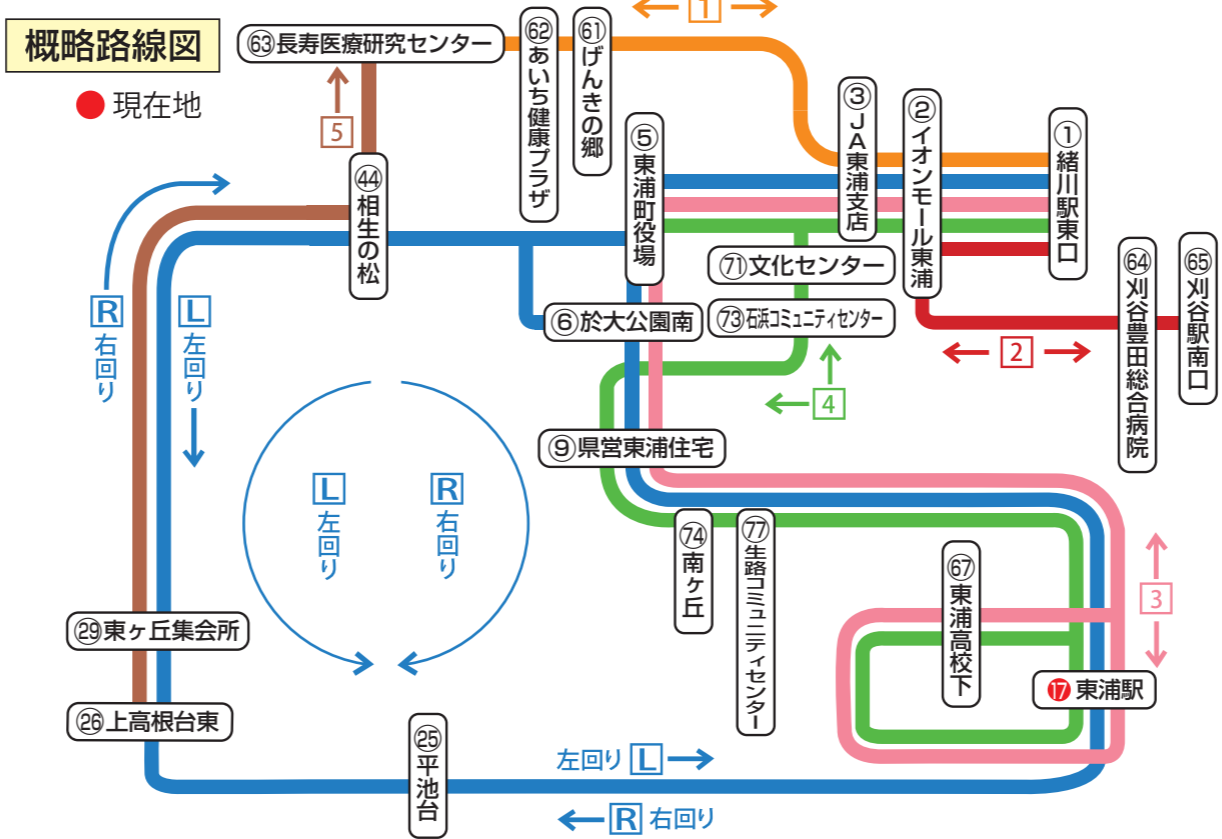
概略路線図

現在地

1

63 長寿医療研究センター

62 あいち健康プラザ

61 げんきの郷

3 JA東浦支店

2 イオンモール東浦

1 緒川駅東口

5 東浦町役場

5

44 相生の松

71 文化センター

73 石浜コミュニティセンター

64 刈谷豊田総合病院

65 刈谷駅南口

2

6 於大公園南

4

R 右回り

L 左回り

L 左回り

R 右回り

9 県営東浦住宅

74 南ヶ丘

77 生路コミュニティセンター

67 東浦高校下

3

17 東浦駅

29 東ヶ丘集会所

26 上高根台東

25 平池台

左回り L

R 右回り